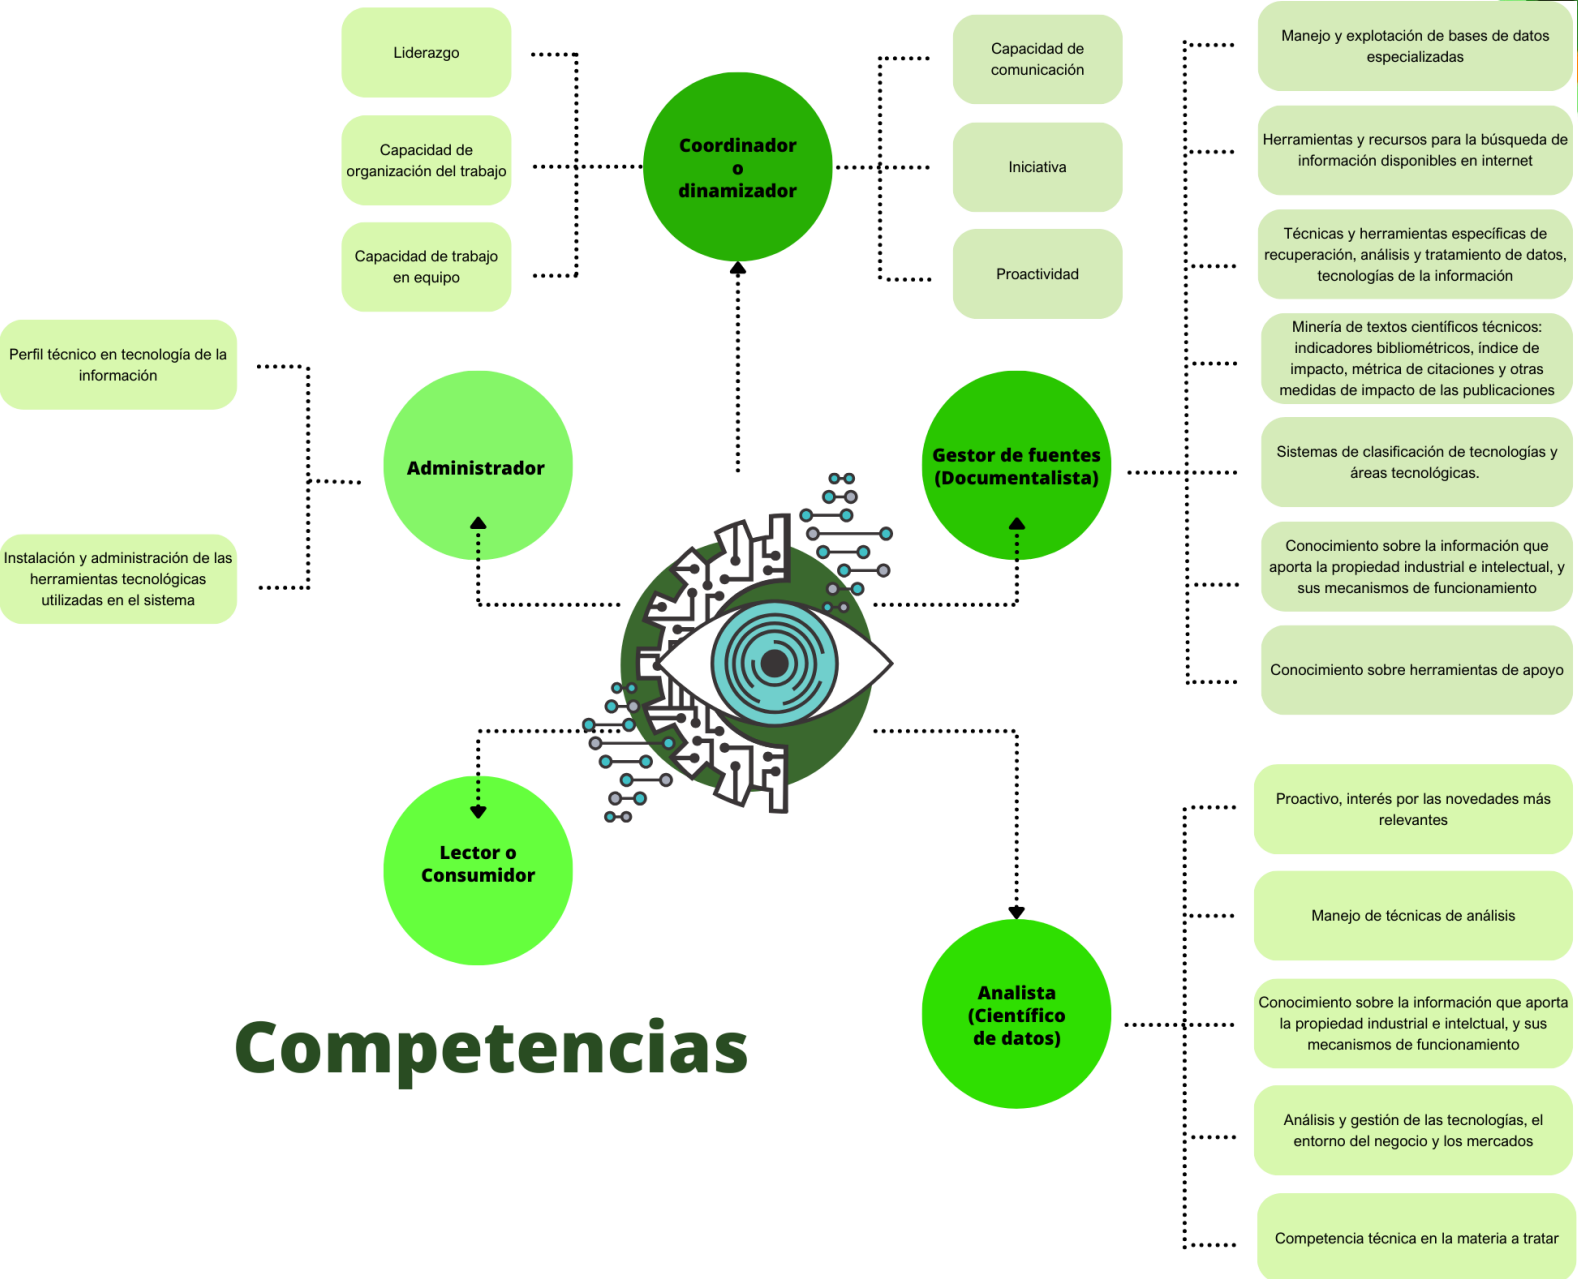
Liderazgo

Capacidad de organización del trabajo

Capacidad de trabajo en equipo

Coordinador o dinamizador

Capacidad de comunicación

Iniciativa

Proactividad

Manejo y explotación de bases de datos especializadas

Herramientas y recursos para la búsqueda de información disponibles en internet

Técnicas y herramientas específicas de recuperación, análisis y tratamiento de datos, tecnologías de la información

Minería de textos científicos técnicos: indicadores bibliométricos, índice de impacto, métrica de citaciones y otras medidas de impacto de las publicaciones

Sistemas de clasificación de tecnologías y áreas tecnológicas.

Conocimiento sobre la información que aporta la propiedad industrial e intelectual, y sus mecanismos de funcionamiento

Conocimiento sobre herramientas de apoyo

Perfil técnico en tecnología de la información

Instalación y administración de las herramientas tecnológicas utilizadas en el sistema

Administrador

Gestor de fuentes (Documentalista)

Lector o Consumidor

Analista (Científico de datos)

Proactivo, interés por las novedades más relevantes

Manejo de técnicas de análisis

Conocimiento sobre la información que aporta la propiedad industrial e intelctual, y sus mecanismos de funcionamiento

Análisis y gestión de las tecnologías, el entorno del negocio y los mercados

Competencia técnica en la materia a tratar

Competencias